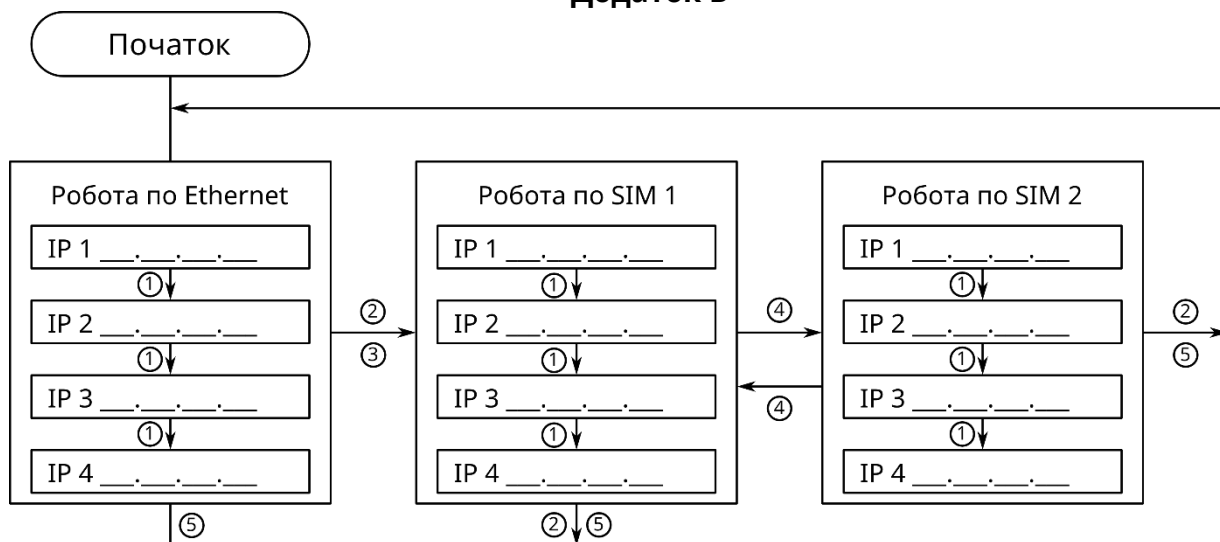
Додаток Б

Початок

Робота по Ethernet

IP 1 \_\_\_.\_\_\_.\_\_\_.\_\_\_

①

IP 2 \_\_\_.\_\_\_.\_\_\_.\_\_\_

①

IP 3 \_\_\_.\_\_\_.\_\_\_.\_\_\_

①

IP 4 \_\_\_.\_\_\_.\_\_\_.\_\_\_

⑤

② ③

Робота по SIM 1

IP 1 \_\_\_.\_\_\_.\_\_\_.\_\_\_

①

IP 2 \_\_\_.\_\_\_.\_\_\_.\_\_\_

①

IP 3 \_\_\_.\_\_\_.\_\_\_.\_\_\_

①

IP 4 \_\_\_.\_\_\_.\_\_\_.\_\_\_

② ⑤

④

④

Робота по SIM 2

IP 1 \_\_\_.\_\_\_.\_\_\_.\_\_\_

①

IP 2 \_\_\_.\_\_\_.\_\_\_.\_\_\_

①

IP 3 \_\_\_.\_\_\_.\_\_\_.\_\_\_

①

IP 4 \_\_\_.\_\_\_.\_\_\_.\_\_\_

② ⑤